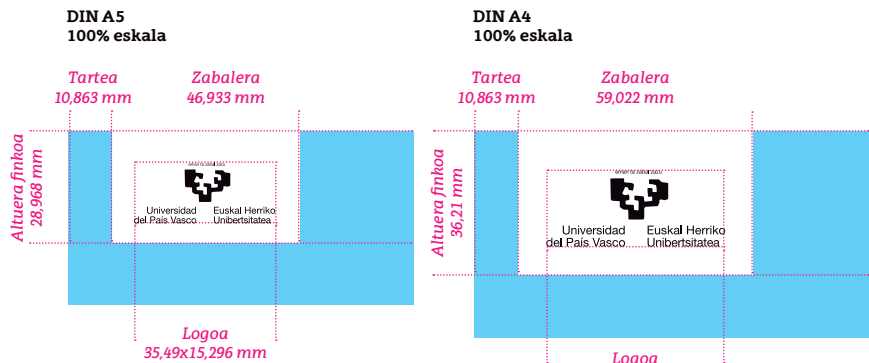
DIN A5
100% eskala

Tartea
10,863 mm

Zabalera
46,933 mm

Altuera finkoa
28,968 mm

Universidad del País Vasco
Euskal Herriko Unibertsitatea

Logoa
35,49x15,296 mm

DIN A4
100% eskala

Tartea
10,863 mm

Zabalera
59,022 mm

Altuera finkoa
36,21 mm

Universidad del País Vasco
Euskal Herriko Unibertsitatea

Logoa